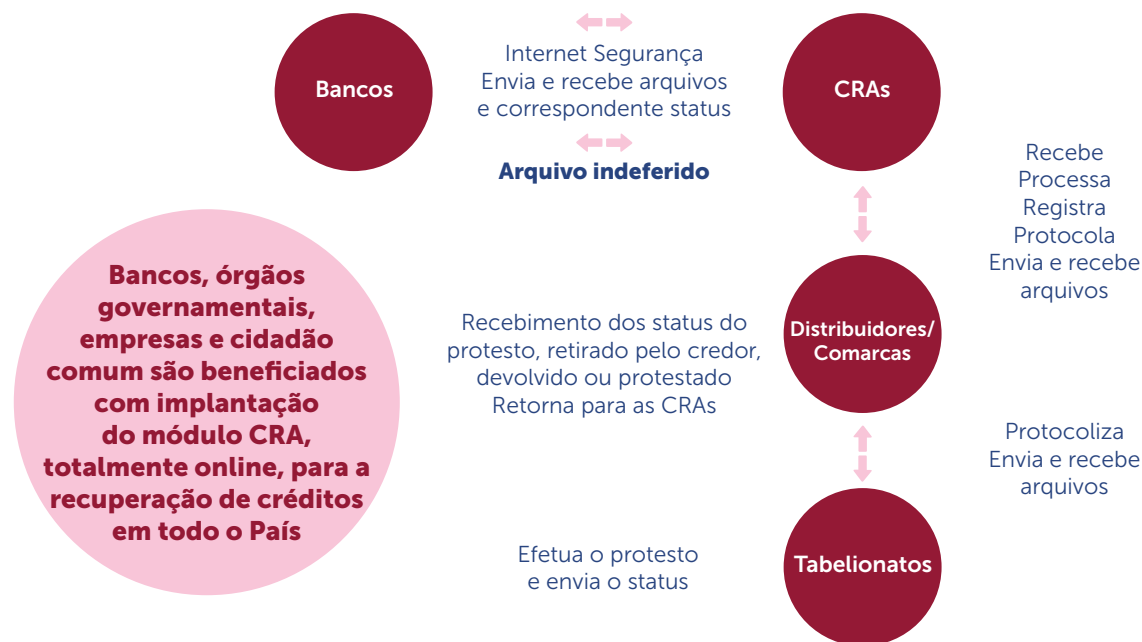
Bancos

Internet Segurança
Envia e recebe arquivos
e correspondente status

Arquivo indeferido

CRAs

Recebe
Processa
Registra
Protocola
Envia e recebe arquivos

Bancos, órgãos governamentais, empresas e cidadão comum são beneficiados com implantação do módulo CRA, totalmente online, para a recuperação de créditos em todo o País

Recebimento dos status do protesto, retirado pelo credor, devolvido ou protestado
Retorna para as CRAs

Distribuidores/
Comarcas

Protocoliza
Envia e recebe arquivos

Efetua o protesto
e envia o status

Tabelionatos